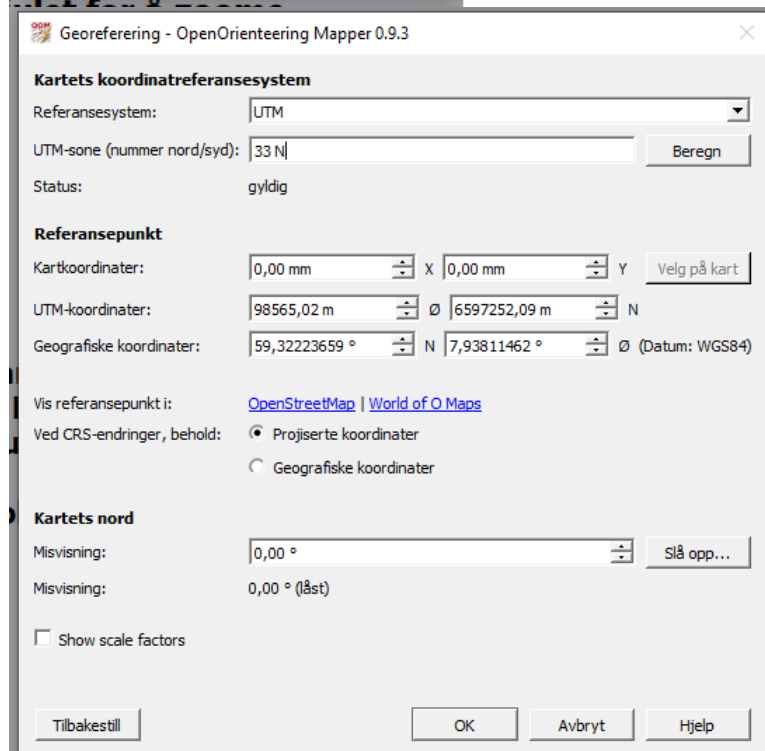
Georeferering - OpenOrienteering Mapper 0.9.3

Kartets koordinatreferansesystem

Referansesystem: UTM

UTM-sone (nummer nord/syd): 33 N Beregn

Status: gyldig

Referansepunkt

Kartkoordinater: 0,00 mm X 0,00 mm Y Velg på kart

UTM-koordinater: 98565,02 m Ø 6597252,09 m N

Geografiske koordinater: 59,32223659 ° N 7,93811462 ° Ø (Datum: WGS84)

Vis referansepunkt i: OpenStreetMap | World of O Maps

Ved CRS-endringer, behold: Projiserte koordinater

Geografiske koordinater

Kartets nord

Misvisning: 0,00 ° Slå opp...

Misvisning: 0,00 ° (låst)

Show scale factors

Tilbakestill OK Avbryt Hjelp